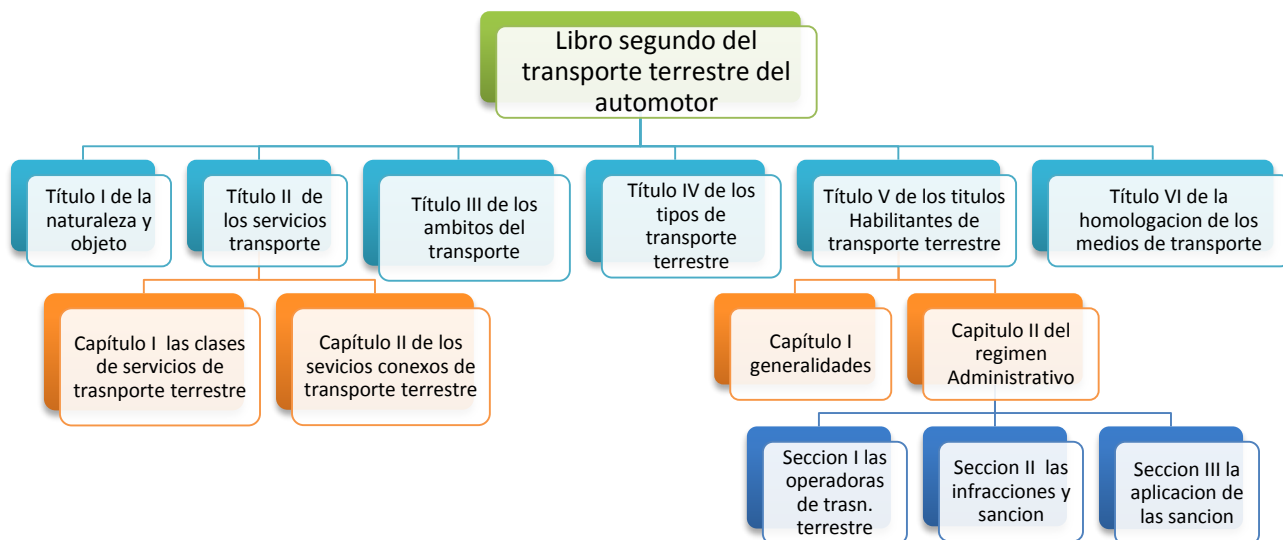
Libro segundo del transporte terrestre del automotor

Título I de la naturaleza y objeto

Título II de los servicios transporte

Capítulo I las clases de servicios de trasnporte terrestre

Capítulo II de los sevicios conexos de transporte terrestre

Título III de los ambitos del transporte

Título IV de los tipos de transporte terrestre

Título V de los titulos Habilitantes de transporte terrestre

Capítulo I generalidades

Capitulo II del regimen Administrativo

Seccion I las operadoras de trasn. terrestre

Seccion II las infracciones y sancion

Seccion III la aplicacion de las sancion

Título VI de la homologacion de los medios de transporte